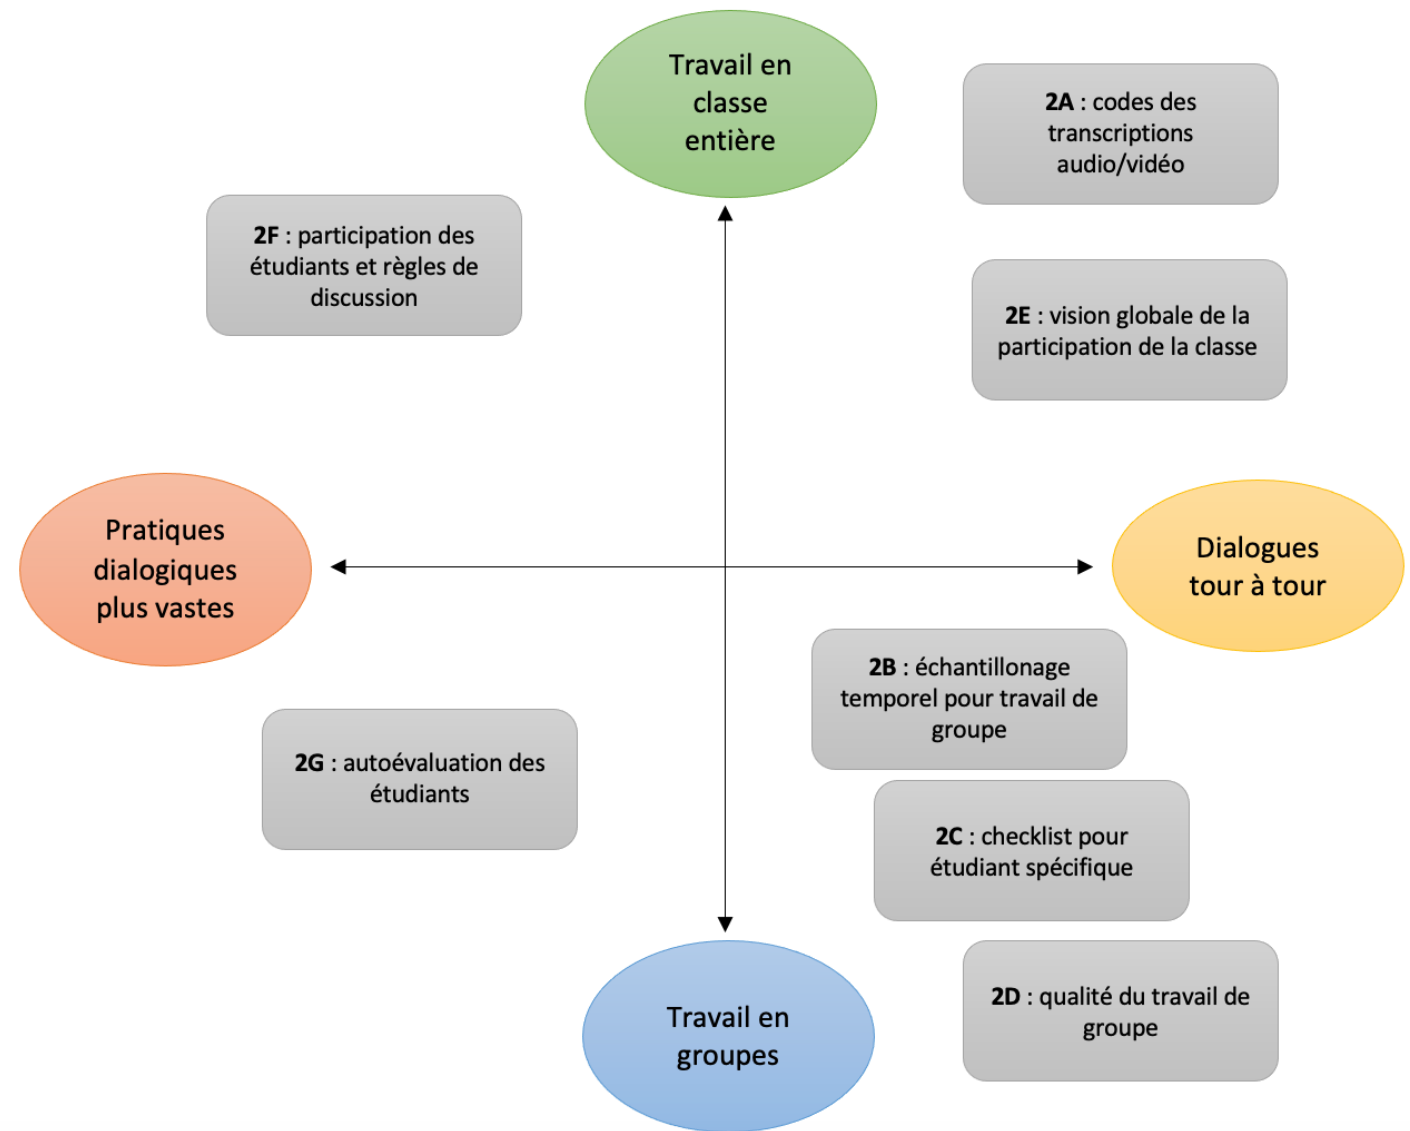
Travail en classe entière

2A : codes des transcriptions audio/vidéo

2F : participation des étudiants et règles de discussion

2E : vision globale de la participation de la classe

Pratiques dialogiques plus vastes

Dialogues tour à tour

2B : échantillonage temporel pour travail de groupe

2G : autoévaluation des étudiants

2C : checklist pour étudiant spécifique

2D : qualité du travail de groupe

Travail en groupes